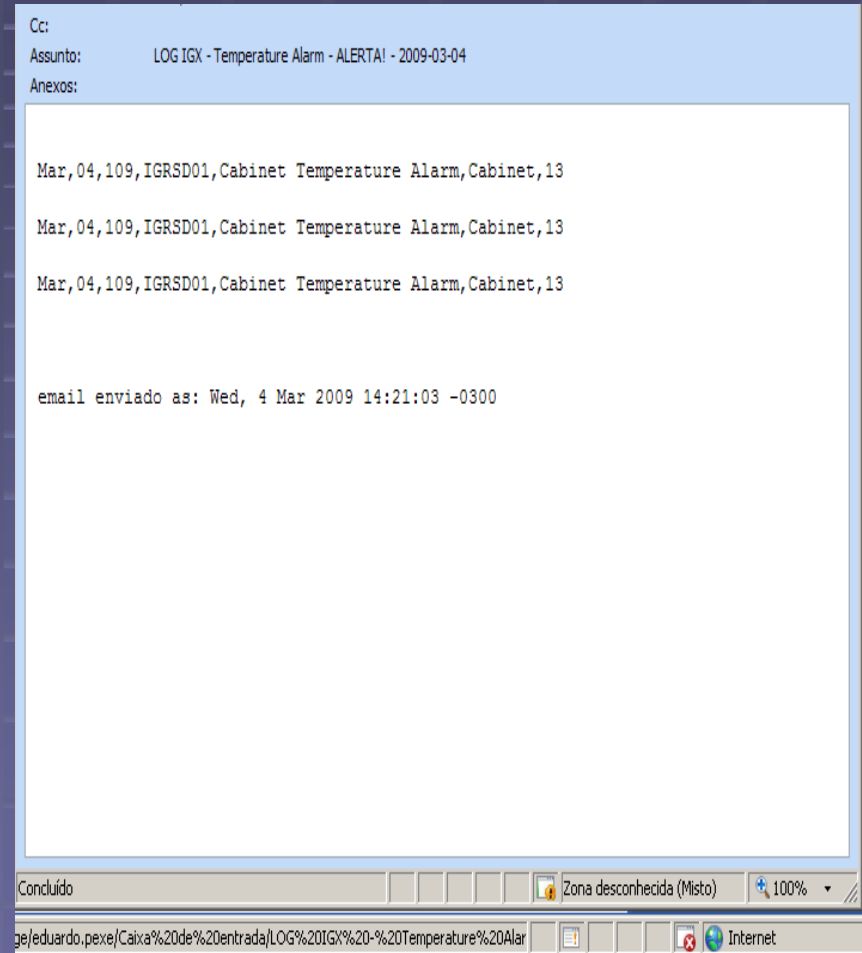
Cc:
Assunto: LOG IGX - Temperature Alarm - ALERTA! - 2009-03-04
Anexos:

Mar,04,109,IGRSD01,Cabinet Temperature Alarm,Cabinet,13

Mar,04,109,IGRSD01,Cabinet Temperature Alarm,Cabinet,13

Mar,04,109,IGRSD01,Cabinet Temperature Alarm,Cabinet,13

email enviado as: Wed, 4 Mar 2009 14:21:03 -0300

Concluído
Zona desconhecida (Misto)
100%
ge/eduardo.pexe/Caixa%20de%20entrada/LOG%20IGX%20-%20Temperature%20Alar
Internet